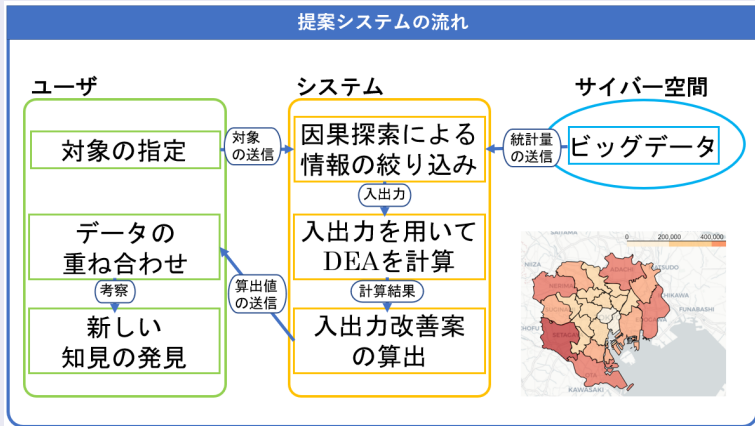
提案システムの流れ

ユーザ

システム

サイバー空間

対象の指定

対象の送信

因果探索による情報の絞り込み

統計量の送信

ビッグデータ

入出力

データの重ね合わせ

入出力を用いてDEAを計算

算出値の送信

考察

計算結果

新しい知見の発見

入出力改善案の算出

0 200,000 400,000

NIIZA

HIKAWA

FUNABASHI

SETAGAYA

KAWASAKI

ICHIKAWA

ADACHI